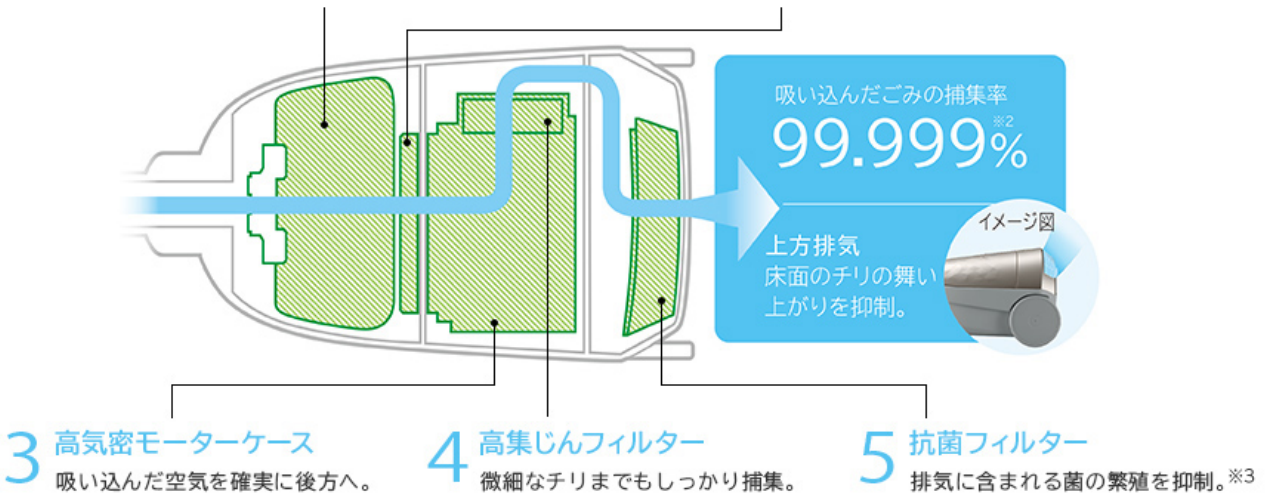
吸い込んだごみの捕集率
99.999%※2

上方排気
床面のチリの舞い上がりを抑制。

イメージ図

3 高気密モーターケース
吸い込んだ空気を確実に後方へ。

4 高集じんフィルター
微細なチリまでもしっかり捕集。

5 抗菌フィルター
排気に含まれる菌の繁殖を抑制。※3